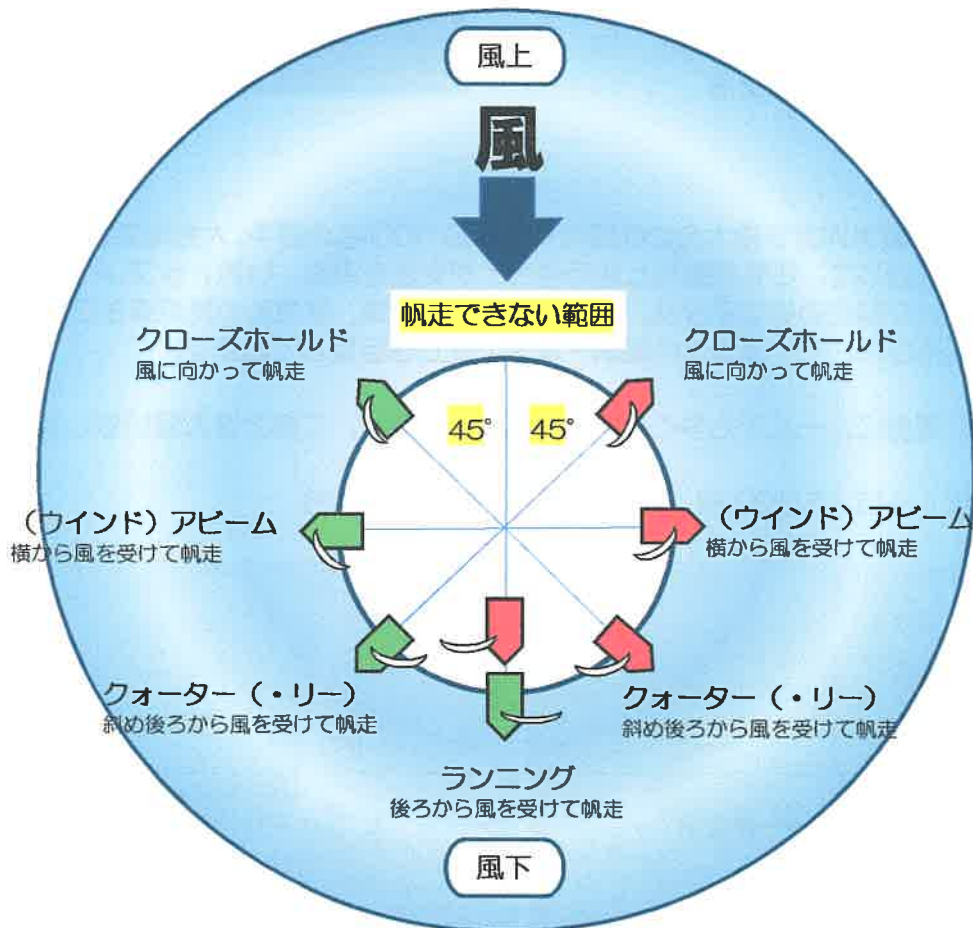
風上

風

帆走できない範囲

クローズホールド
風に向かって帆走

クローズホールド
風に向かって帆走

45°

45°

（ウインド）アビーム
横から風を受けて帆走

（ウインド）アビーム
横から風を受けて帆走

クォーター（・リー）
斜め後ろから風を受けて帆走

クォーター（・リー）
斜め後ろから風を受けて帆走

ランニング
後ろから風を受けて帆走

風下